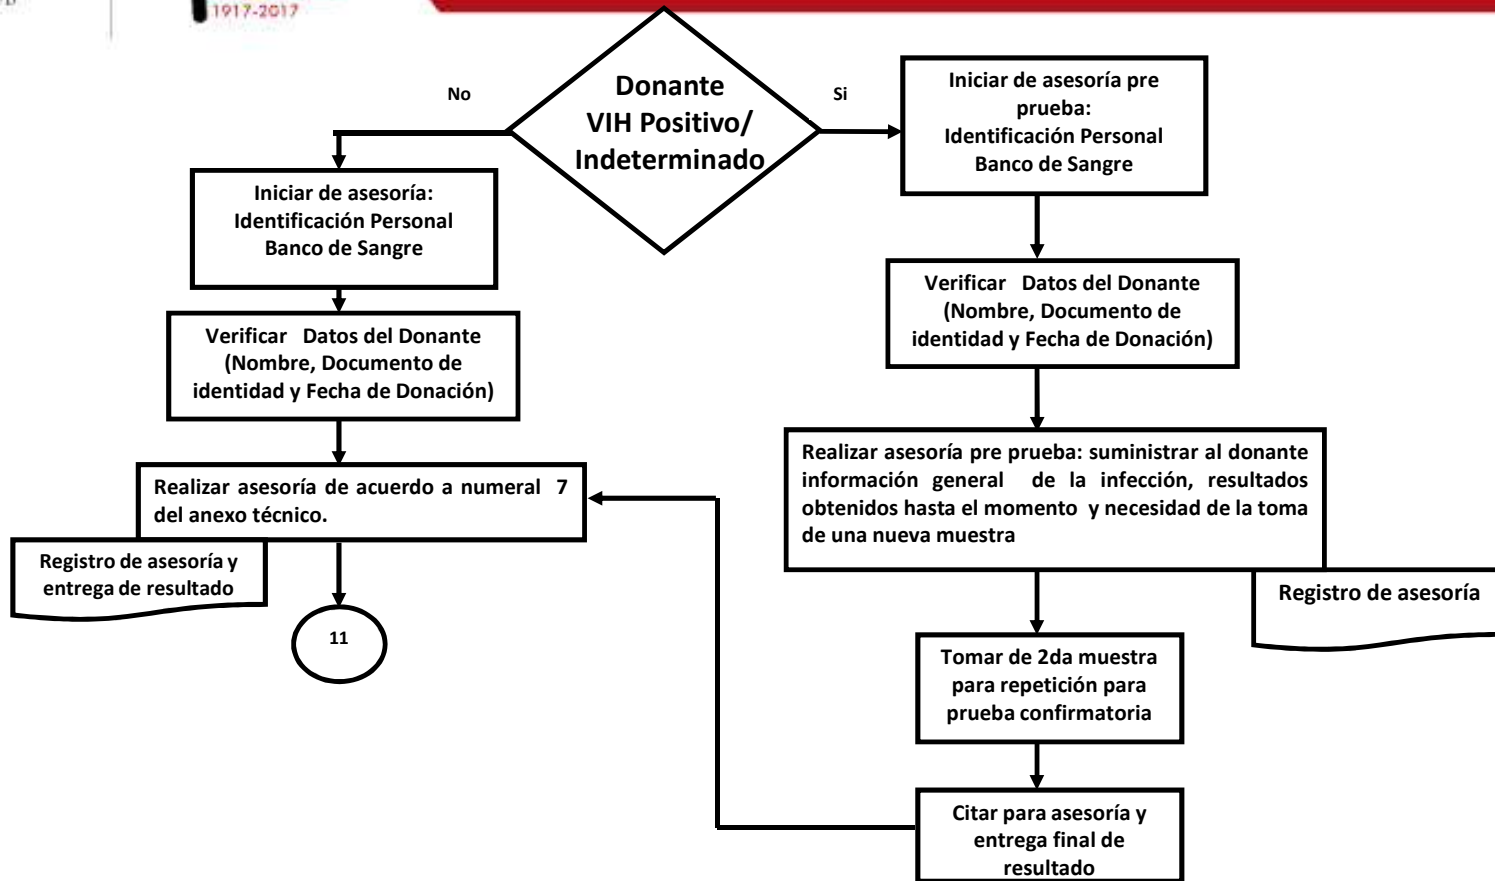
1917-2017

Donante VIH Positivo/ Indeterminado

No

Si

Iniciar de asesoría pre prueba: Identificación Personal Banco de Sangre

Iniciar de asesoría: Identificación Personal Banco de Sangre

Verificar Datos del Donante (Nombre, Documento de identidad y Fecha de Donación)

Verificar Datos del Donante (Nombre, Documento de identidad y Fecha de Donación)

Realizar asesoría pre prueba: suministrar al donante información general de la infección, resultados obtenidos hasta el momento y necesidad de la toma de una nueva muestra

Realizar asesoría de acuerdo a numeral 7 del anexo técnico.

Registro de asesoría y entrega de resultado

11

Registro de asesoría

Tomar de 2da muestra para repetición para prueba confirmatoria

Citar para asesoría y entrega final de resultado